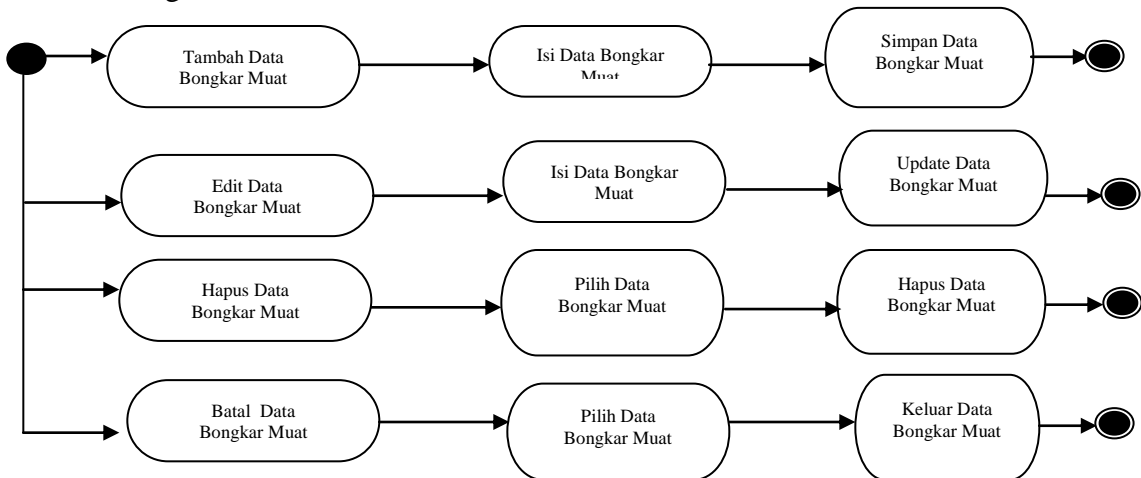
Tambah Data Bongkar Muat

Isi Data Bongkar Muat

Simpan Data Bongkar Muat

Edit Data Bongkar Muat

Isi Data Bongkar Muat

Update Data Bongkar Muat

Hapus Data Bongkar Muat

Pilih Data Bongkar Muat

Hapus Data Bongkar Muat

Batal Data Bongkar Muat

Pilih Data Bongkar Muat

Keluar Data Bongkar Muat